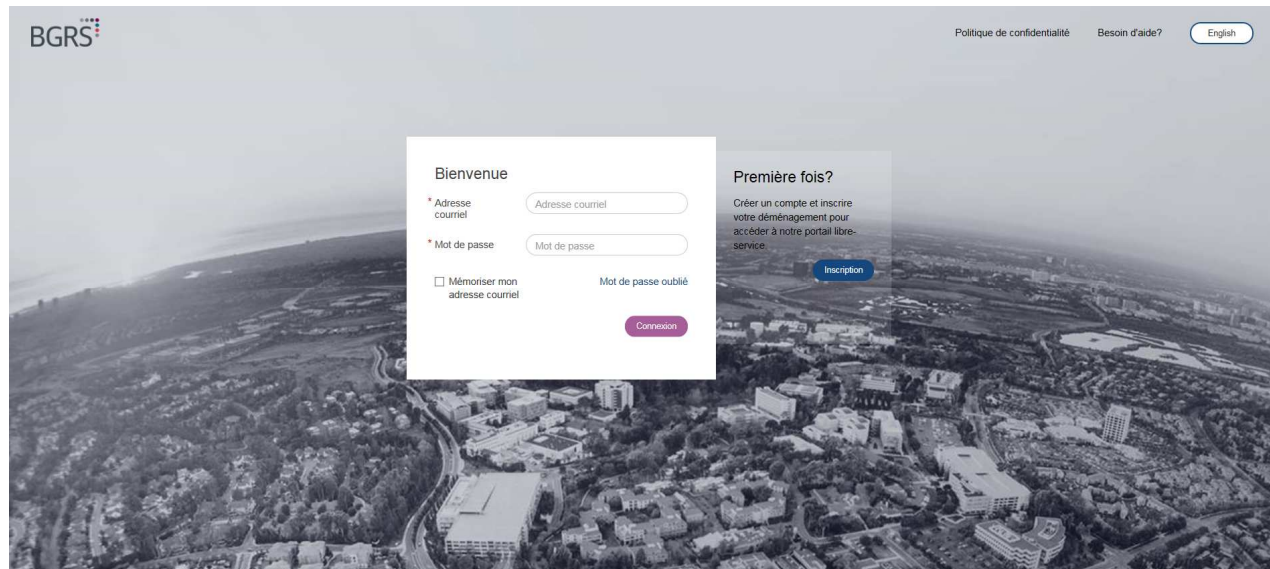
BGRS

Politique de confidentialité Besoin d'aide? English

Bienvenue

* Adresse courriel Adresse courriel

* Mot de passe Mot de passe

Mémoriser mon adresse courriel

Mot de passe oublié

Connexion

Première fois?

Créer un compte et inscrire votre déménagement pour accéder à notre portail libre-service.

Inscription